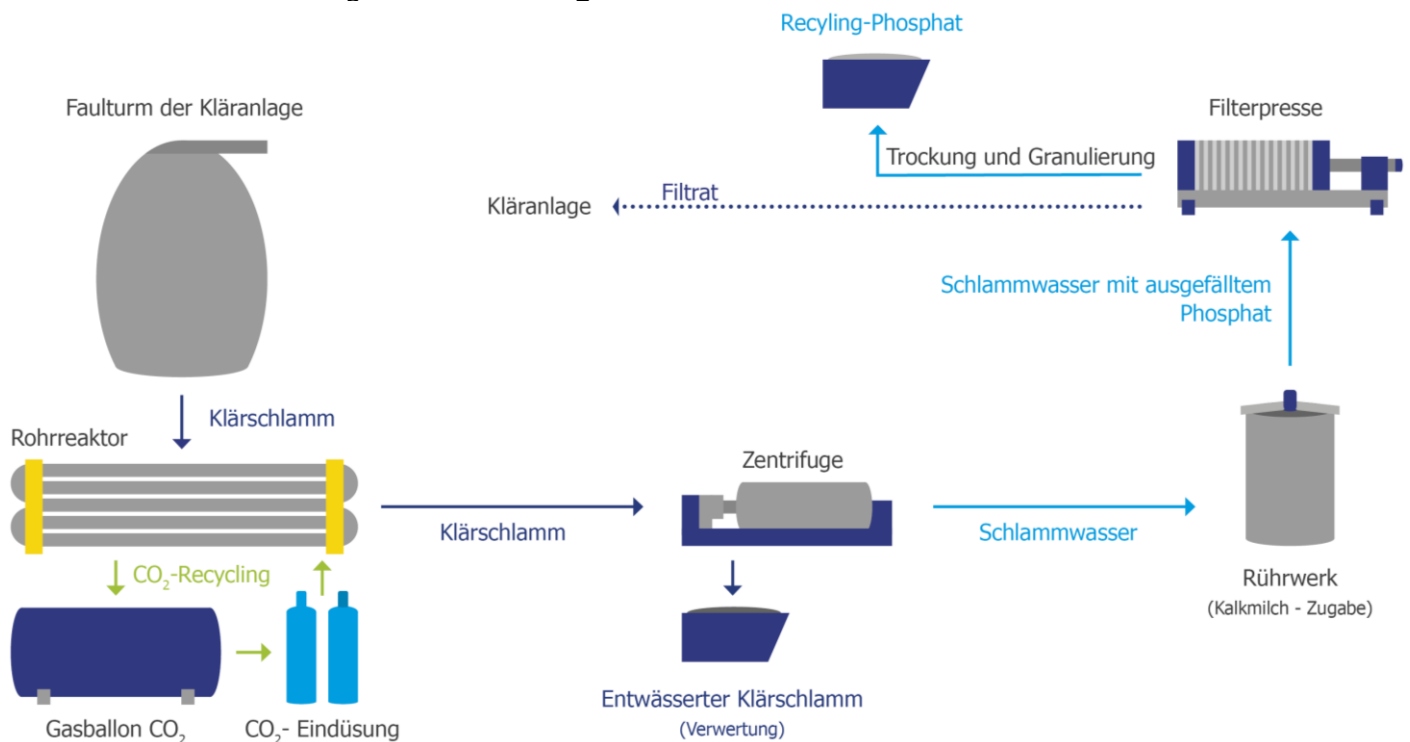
Recyling-Phosphat

Faulturm der Kläranlage

Filterpresse

Trockung und Granulierung

Filtrat

Kläranlage

Schlammwasser mit ausgefälltem Phosphat

Klärschlamm

Rohrreaktor

Zentrifuge

Klärschlamm

Schlammwasser

$CO_2$-Recycling

Rührwerk
(Kalkmilch - Zugabe)

Gasballon $CO_2$

$CO_2$- Eindüsung

Entwässerter Klärschlamm
(Verwertung)